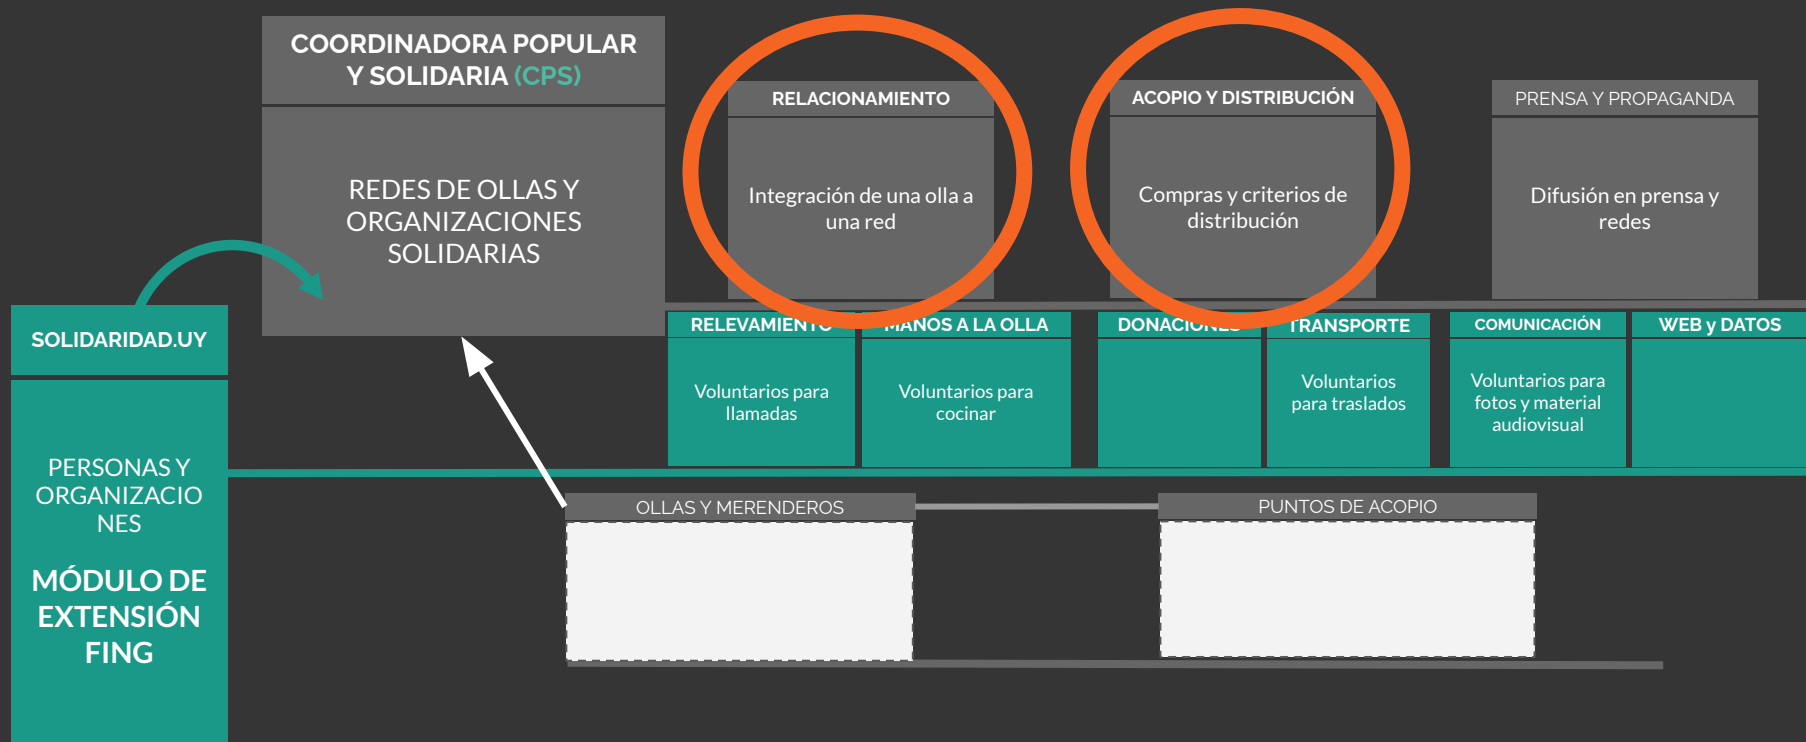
COORDINADORA POPULAR Y SOLIDARIA (CPS)

REDES DE OLLAS Y ORGANIZACIONES SOLIDARIAS

RELACIONAMIENTO

Integración de una olla a una red

ACOPIO Y DISTRIBUCIÓN

Compras y criterios de distribución

PRENSA Y PROPAGANDA

Difusión en prensa y redes

SOLIDARIDAD.UY

RELEVAMIENTO

Voluntarios para llamadas

MANOS A LA OLLA

Voluntarios para cocinar

DONACIONES

TRANSPORTE

Voluntarios para traslados

COMUNICACIÓN

Voluntarios para fotos y material audiovisual

WEB y DATOS

PERSONAS Y ORGANIZACIONES

MÓDULO DE EXTENSIÓN FING

OLLAS Y MERENDEROS

PUNTOS DE ACOPIO